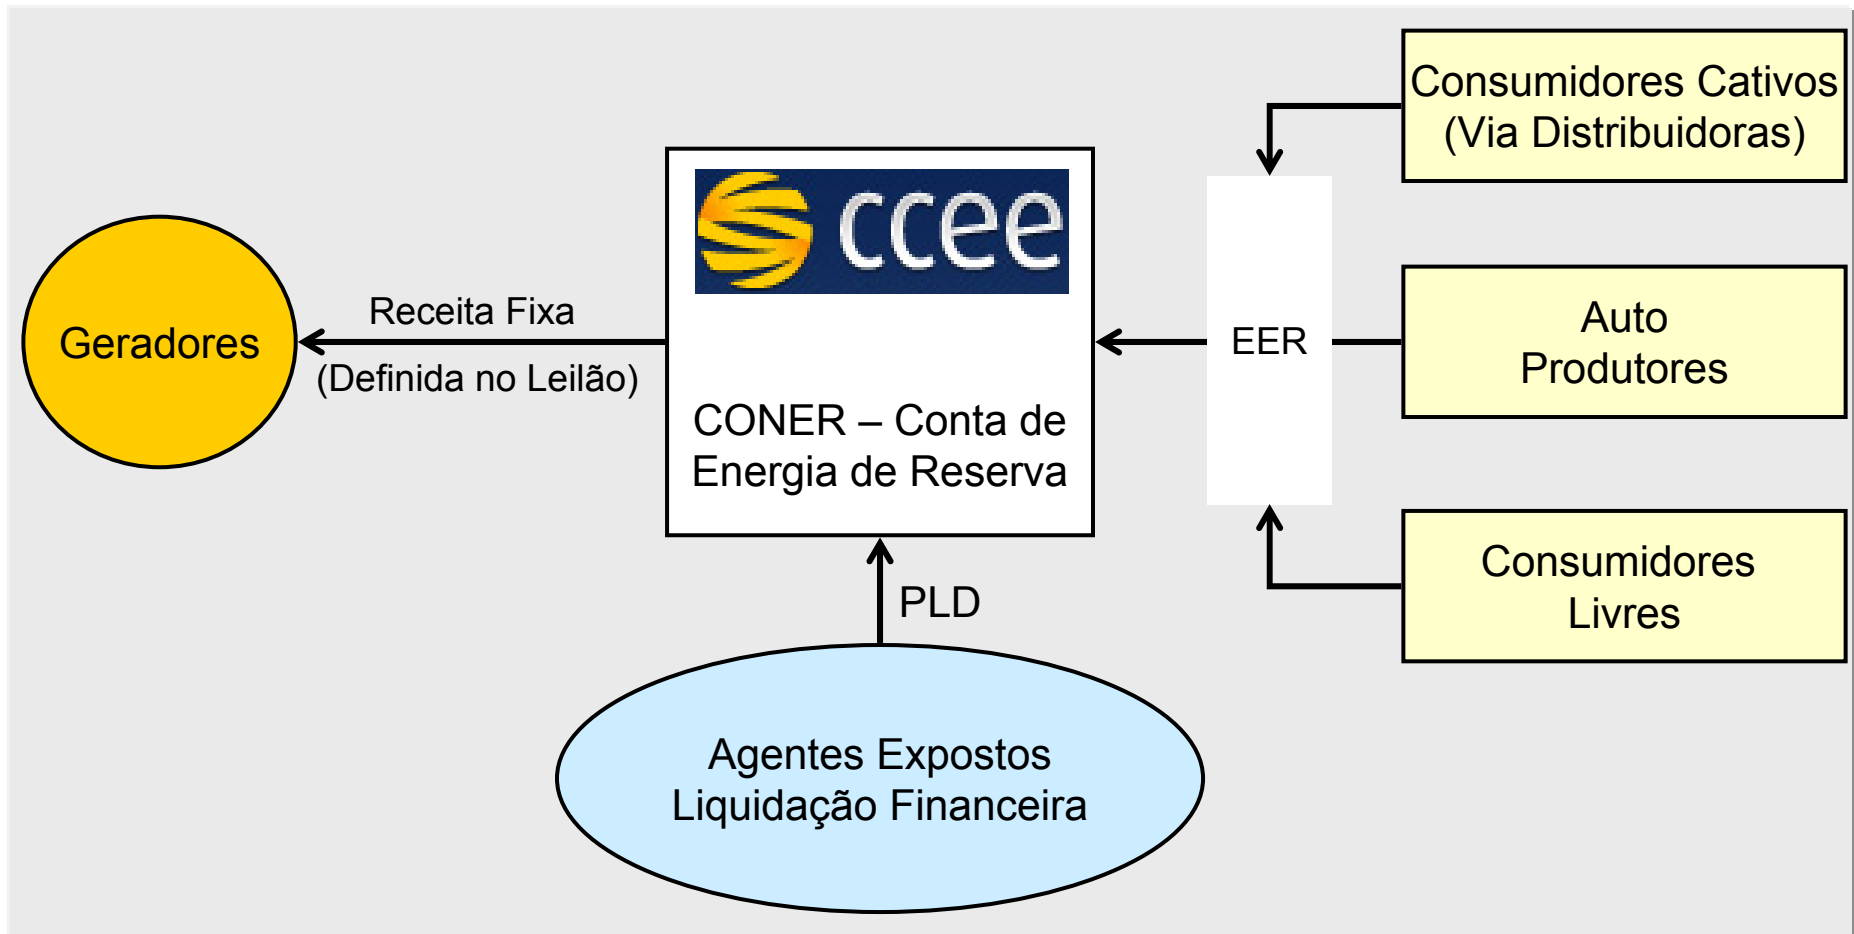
Consumidores Cativos (Via Distribuidoras)

ccee

Geradores

Receita Fixa

(Definida no Leilão)

CONER – Conta de Energia de Reserva

EER

Auto Produtores

Consumidores Livres

PLD

Agentes Expostos Liquidação Financeira